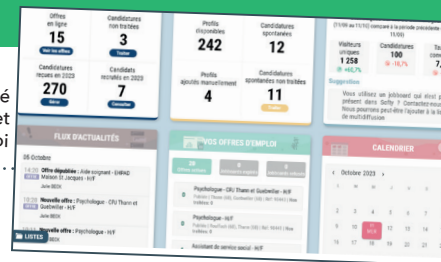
Offres en ligne
15
Voir les offres

Candidatures non traitées
3
Traiter

Candidatures reçues en 2023
270
Gérer

Candidats recrutés en 2023
7
Consulter

Profils disponibles
242

Candidatures spontanées
12

Profils ajoutés manuellement
4

Candidatures spontanées non traitées
11
Traiter

(11/09 au 11/10) comparé à la période précédente (11/09)

Visiteurs uniques
1 258
+40,7%

Candidatures
100
-16,7%

To
7

Suggestion
Vous utilisez un jobboard qui n'est pas présent dans Softy ? Contactez-nous : Nous pourrons peut-être l'ajouter à la liste de multidiffusion

é
et
oi

FLUX D'ACTUALITÉS
05 Octobre
Offre déposée : Aide soignant - EHPAD Maison St Jacques - H/F
Julie BEDI
Nouvelle offre : Psychologue - CRJ Thann et Guebwiller - H/F
Julie BEDI
Nouvelle offre : Psychologue - H/F
LISTES

VOS OFFRES D'EMPLOI
Psychologue - CRJ Thann et Guebwiller - H/F
Psychologue - H/F
Assistant de service social - H/F

CALENDRIER
Octobre 2023